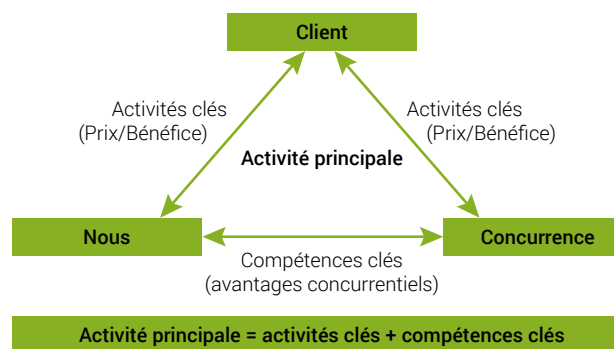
Client

Activités clés
(Prix/Bénéfice)

Activités clés
(Prix/Bénéfice)

Activité principale

Nous

Concurrence

Compétences clés
(avantages concurrentiels)

Activité principale = activités clés + compétences clés